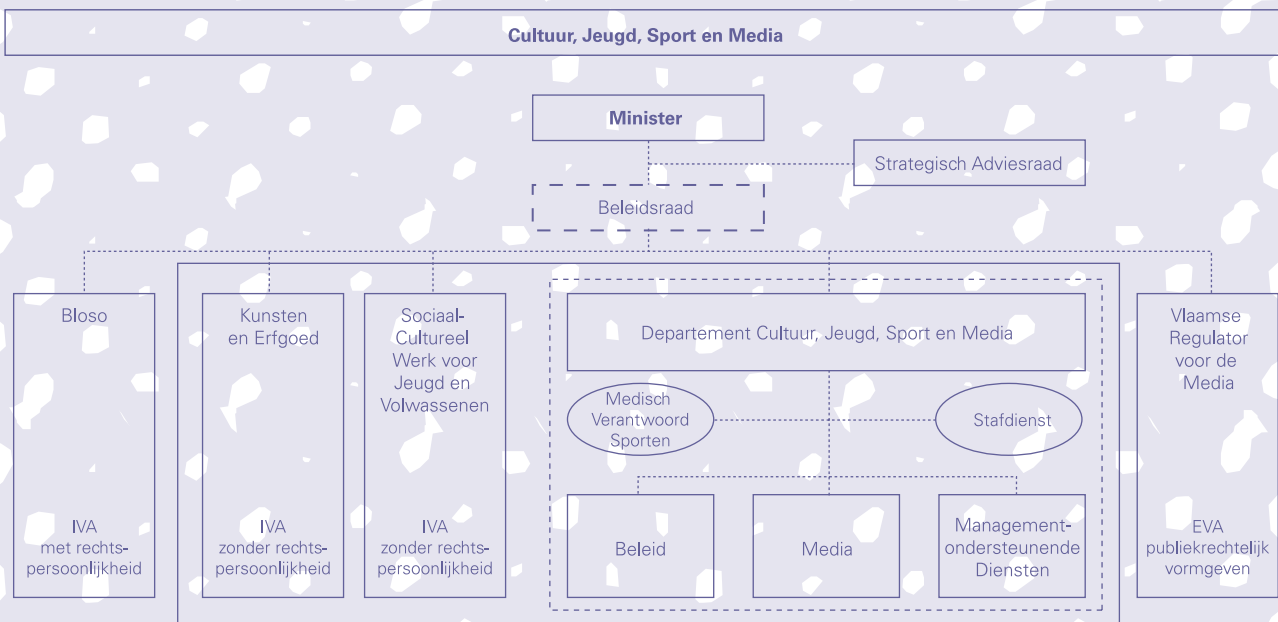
Cultuur, Jeugd, Sport en Media

Minister

Strategisch Adviesraad

Beleidsraad

Bloso

IVA
met rechtspersoonlijkheid

Kunsten en Erfgoed

IVA
zonder rechtspersoonlijkheid

Sociaal-Cultureel Werk voor Jeugd en Volwassenen

IVA
zonder rechtspersoonlijkheid

Departement Cultuur, Jeugd, Sport en Media

Medisch Verantwoord Sporten

Stafdienst

Beleid

Media

Management-ondersteunende Diensten

Vlaamse Regulator voor de Media

EVA
publiekrechtelijk vormgeven